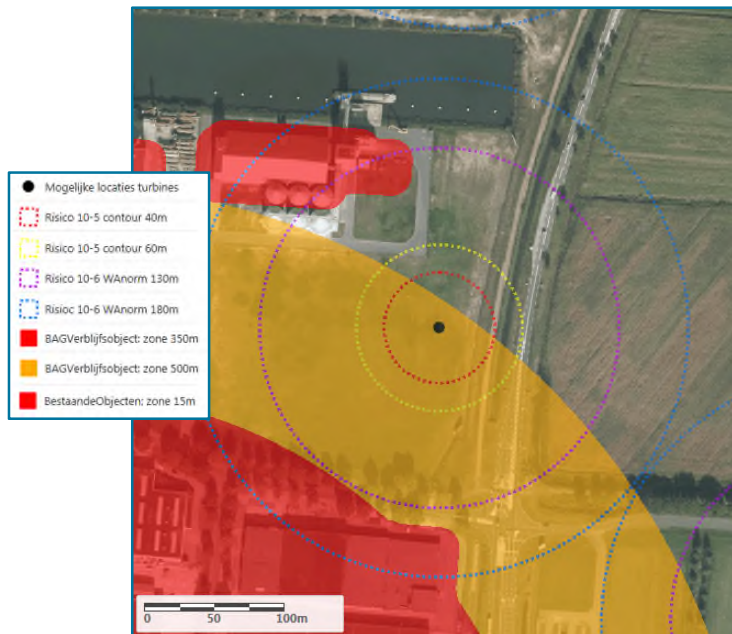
Mogelijke locaties turbines
Risico 10-5 contour 40m
Risico 10-5 contour 60m
Risico 10-6 WAnorm 130m
Risico 10-6 WAnorm 180m
BAGVerblijfsobject: zone 350m
BAGVerblijfsobject: zone 500m
BestaandeObjecten: zone 15m

0 50 100m